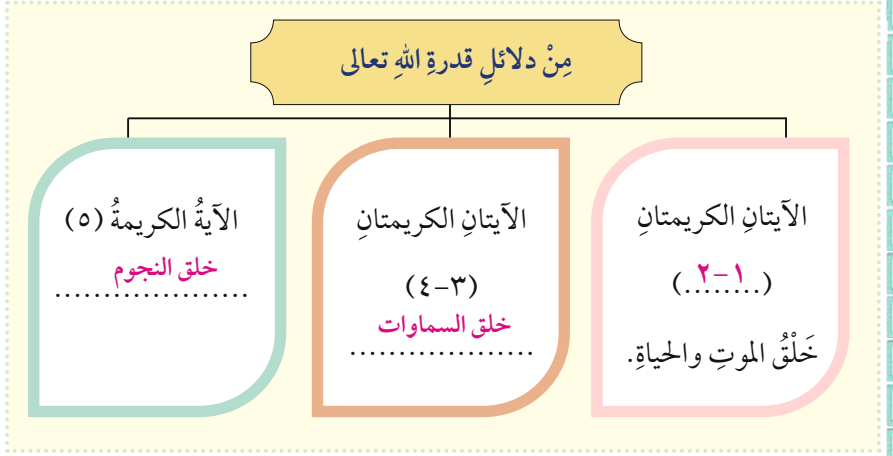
مِنْ دلائلِ قدرةِ اللهِ تعالى

الآيتانِ الكريمتانِ
(.......١-٢)
خَلْقُ الموتِ والحياةِ.

الآيتانِ الكريمتانِ
(٣-٤)
خلق السماوات
.....................

الآيةُ الكريمةُ (٥)
خلق النجوم
.....................